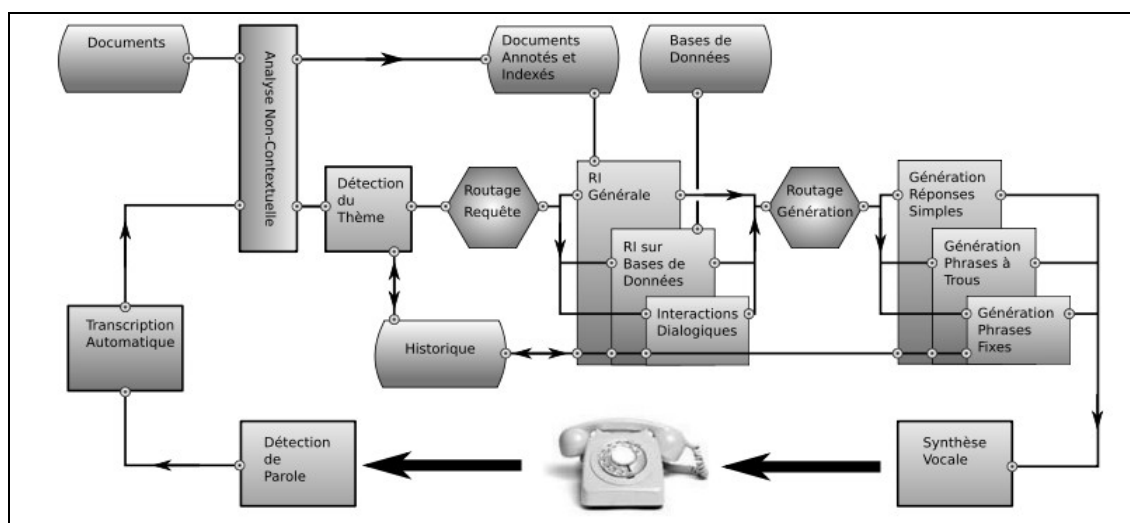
Documents

Analyse Non-Contextuelle

Documents Annotés et Indexés

Bases de Données

Détection du Thème

Routage Requête

RI Générale

RI sur Bases de Données

Interactions Dialogiques

Routage Génération

Génération Réponses Simples

Génération Phrases à Trous

Génération Phrases Fixes

Historique

Transcription Automatique

Détection de Parole

Synthèse Vocale